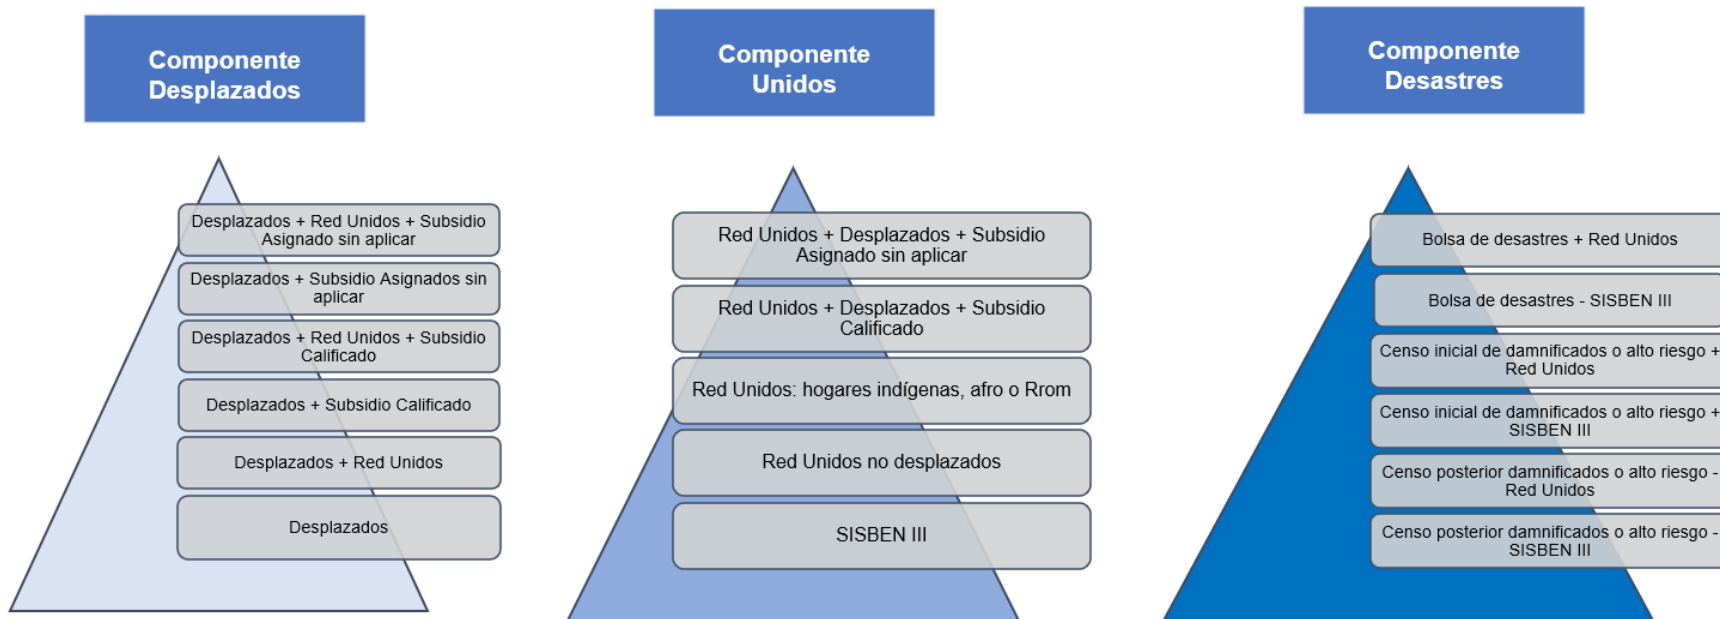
Componente Desplazados

Desplazados + Red Unidos + Subsidio Asignado sin aplicar

Desplazados + Subsidio Asignados sin aplicar

Desplazados + Red Unidos + Subsidio Calificado

Desplazados + Subsidio Calificado

Desplazados + Red Unidos

Desplazados

Componente Unidos

Red Unidos + Desplazados + Subsidio Asignado sin aplicar

Red Unidos + Desplazados + Subsidio Calificado

Red Unidos: hogares indígenas, afro o Rrom

Red Unidos no desplazados

SISBEN III

Componente Desastres

Bolsa de desastres + Red Unidos

Bolsa de desastres - SISBEN III

Censo inicial de damnificados o alto riesgo + Red Unidos

Censo inicial de damnificados o alto riesgo + SISBEN III

Censo posterior damnificados o alto riesgo - Red Unidos

Censo posterior damnificados o alto riesgo - SISBEN III